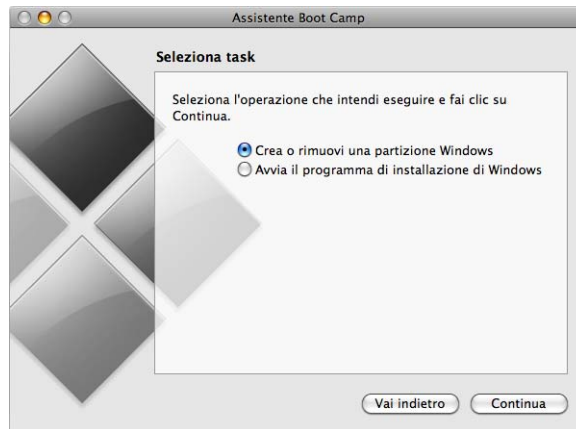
Assistente Boot Camp

Seleziona task

Seleziona l'operazione che intendi eseguire e fai clic su Continua.

Crea o rimuovi una partizione Windows
Avvia il programma di installazione di Windows

Vai indietro
Continua